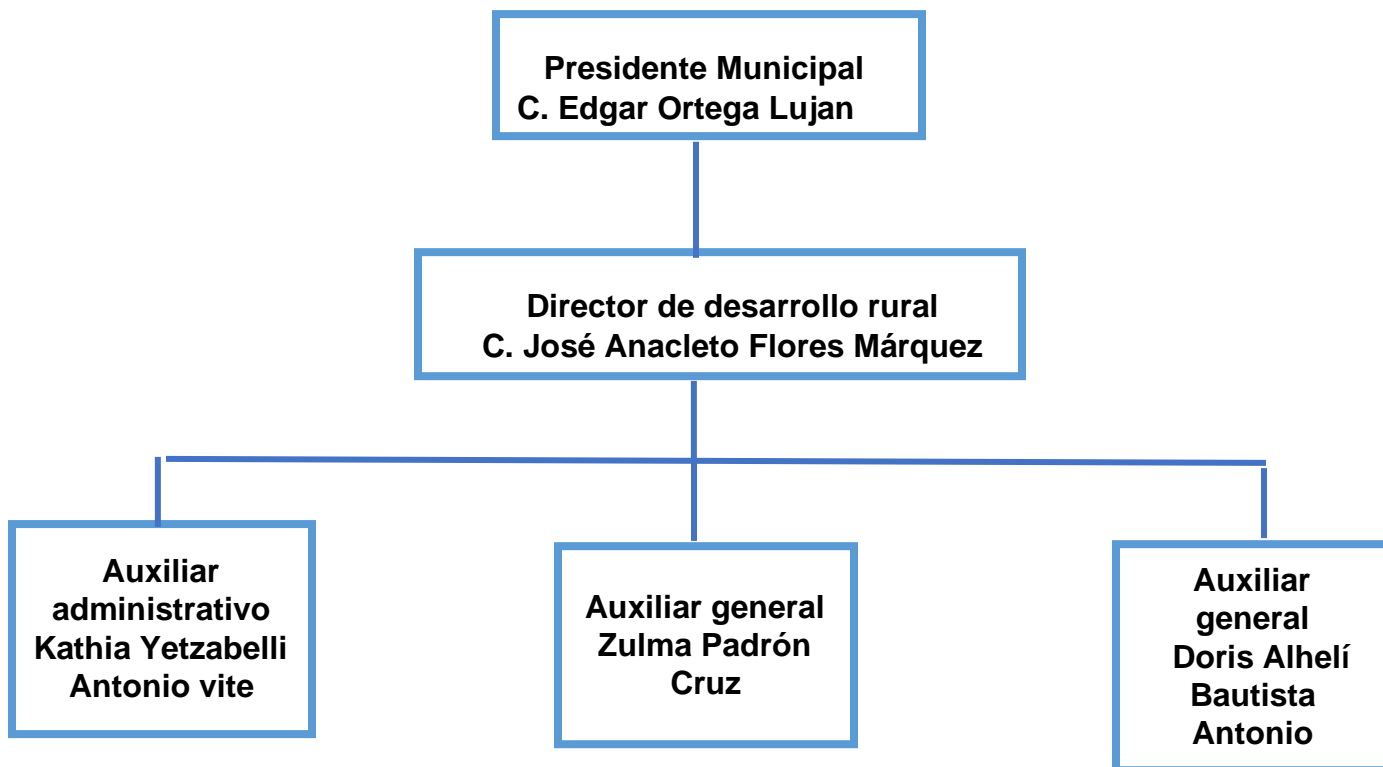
Presidente Municipal
C. Edgar Ortega Lujan

Director de desarrollo rural
C. José Anacleto Flores Márquez

Auxiliar administrativo
Kathia Yetzabelli Antonio vite

Auxiliar general
Zulma Padrón Cruz

Auxiliar general
Doris Alhelí Bautista Antonio